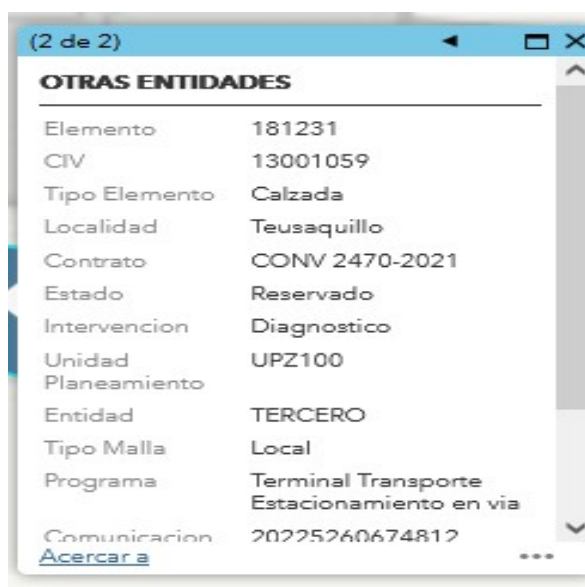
(2 de 2)

OTRAS ENTIDADES

| | |
|---|---|
| Elemento | 181231 |
| CIV | 13001059 |
| Tipo Elemento | Calzada |
| Localidad | Teusaquillo |
| Contrato | CONV 2470-2021 |
| Estado | Reservado |
| Intervencion | Diagnostico |
| Unidad Planeamiento | UPZ100 |
| Entidad | TERCERO |
| Tipo Malla | Local |
| Programa | Terminal Transporte Estacionamiento en via |
| Comunicacion | 20225260674812 |

Acercar a